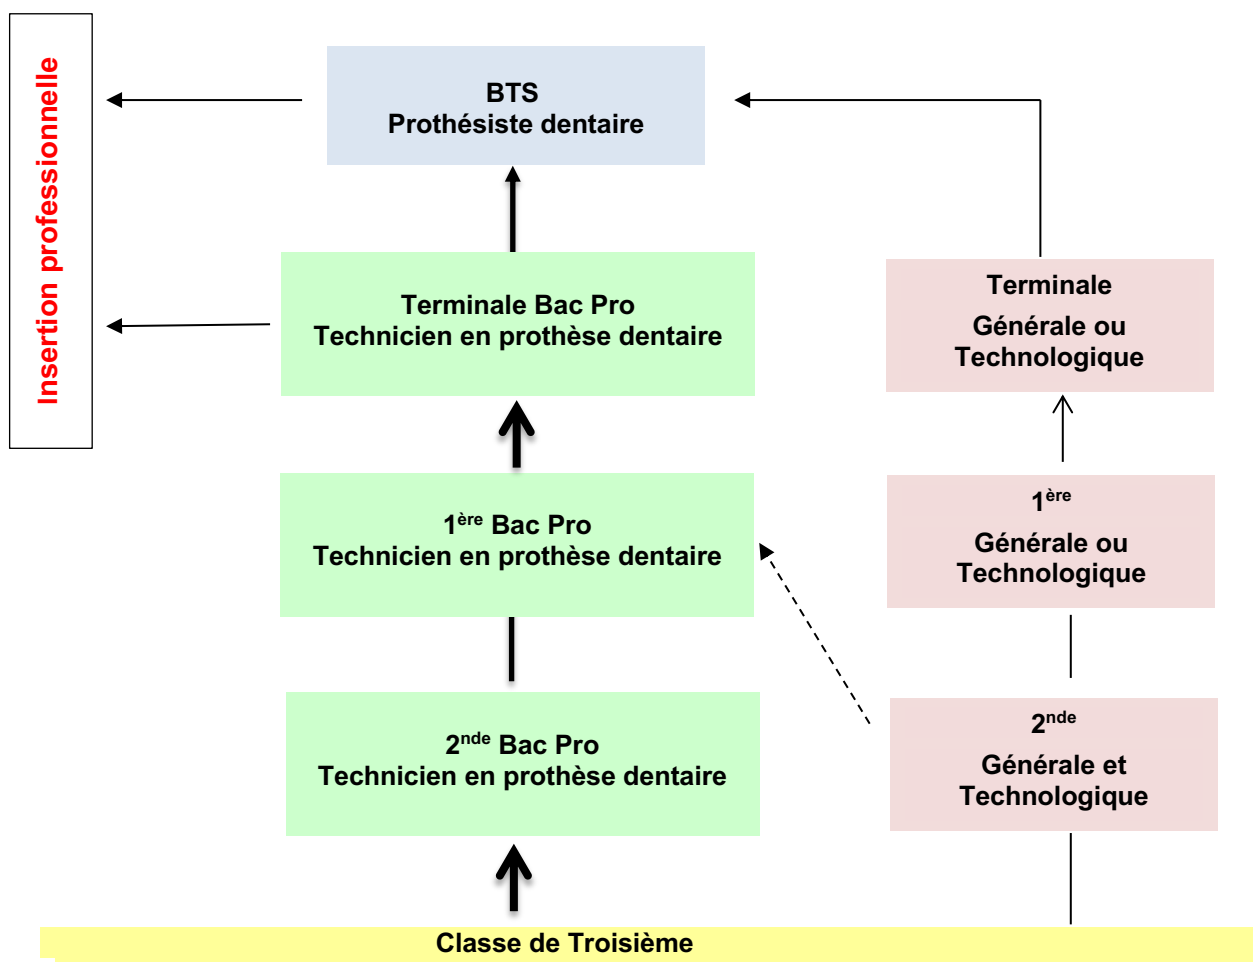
Insertion professionnelle

BTS
Prothésiste dentaire

Terminale Bac Pro
Technicien en prothèse dentaire

Terminale
Générale ou
Technologique

$1^{ère}$ Bac Pro
Technicien en prothèse dentaire

$1^{ère}$
Générale ou
Technologique

$2^{nde}$ Bac Pro
Technicien en prothèse dentaire

$2^{nde}$
Générale et
Technologique

Classe de Troisième